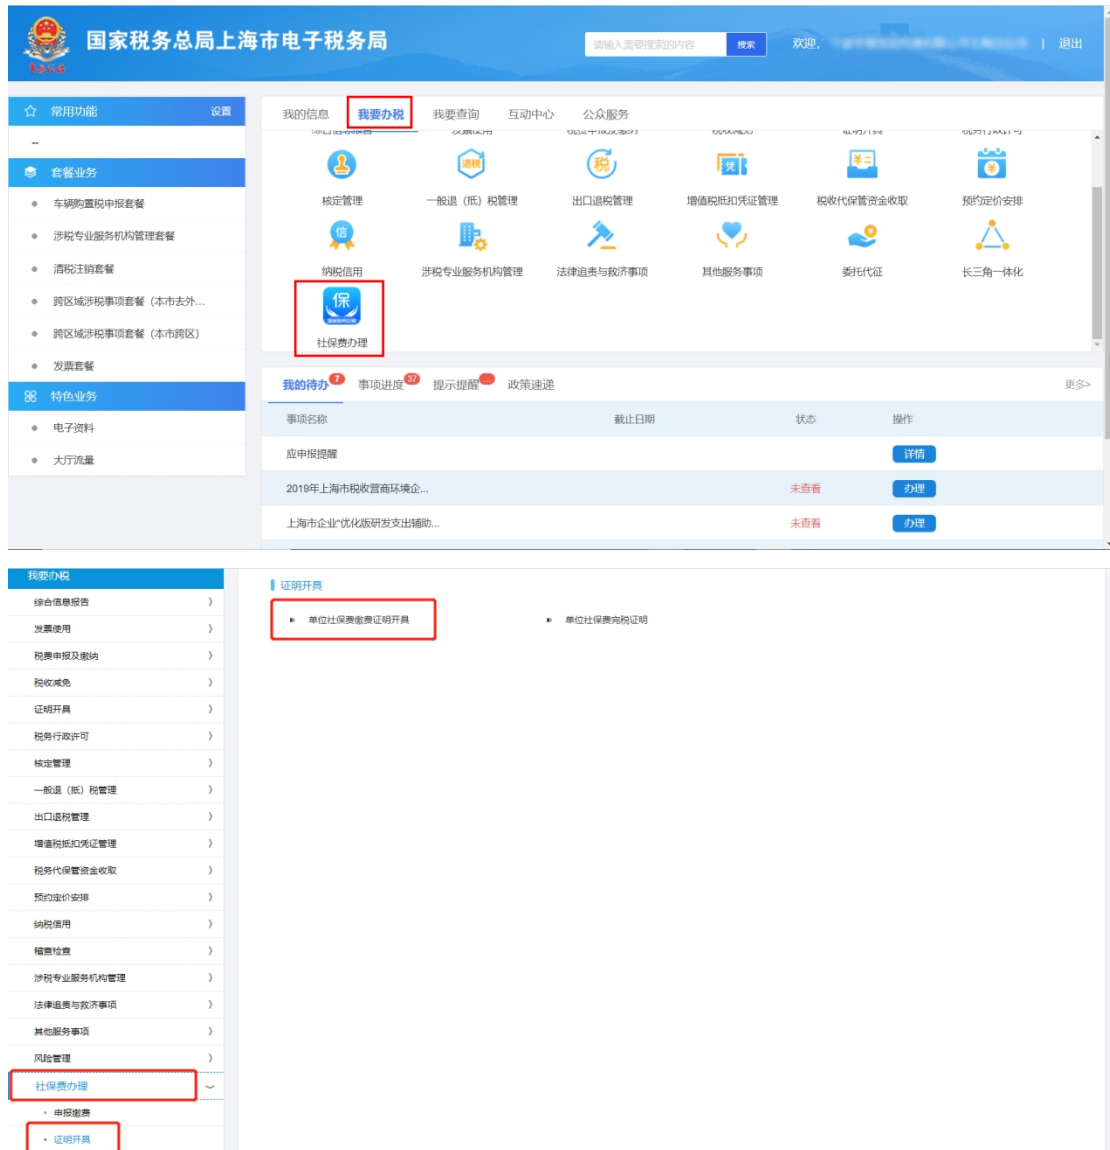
国家税务总局上海市电子税务局

请输入需要搜索的内容 搜索 欢迎, | 退出

常用功能 设置

--

套餐业务

车辆购置税申报套餐

涉税专业服务机构管理套餐

清税注销套餐

跨区域涉税事项套餐（本市去外...

跨区域涉税事项套餐（本市跨区）

发票套餐

特色业务

电子资料

大厅流量

我的信息 我要办税 我要查询 互动中心 公众服务

核定管理 一般退（抵）税管理 出口退税管理 增值税抵扣凭证管理 税收代保管资金收取 预约定价安排

纳税信用 涉税专业服务机构管理 法律追责与救济事项 其他服务事项 委托代征 长三角一体化

社保费办理

我的待办 7 事项进度 37 提示提醒 政策速递 更多>

| 事项名称 | 截止日期 | 状态 | 操作 |
|---|---|---|---|
| 应申报提醒 | | | 详情 |
| 2019年上海市税收营商环境企... | | 未查看 | 办理 |
| 上海市企业"优化版研发支出辅助... | | 未查看 | 办理 |

我要办税

综合信息报告

发票使用

税费申报及缴纳

税收减免

证明开具

税务行政许可

核定管理

一般退（抵）税管理

出口退税管理

增值税抵扣凭证管理

税务代保管资金收取

预约定价安排

纳税信用

稽查检查

涉税专业服务机构管理

法律追责与救济事项

其他服务事项

风险管理

社保费办理

申报缴费

证明开具

证明开具

单位社保费缴费证明开具

单位社保费完税证明